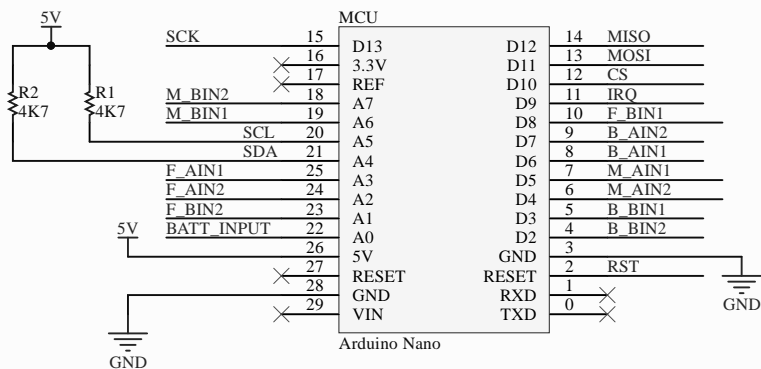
5V

MCU

R2
4K7

R1
4K7

SCK 15 D13
16 3.3V
17 REF
M_BIN2 18 A7
M_BIN1 19 A6
SCL 20 A5
SDA 21 A4
F_AIN1 25 A3
F_AIN2 24 A2
F_BIN2 23 A1
5V BATT_INPUT 22 A0
26 5V
27 RESET
28 GND
29 VIN

D12 14 MISO
D11 13 MOSI
D10 12 CS
D9 11 IRQ
D8 10 F_BIN1
D7 9 B_AIN2
D6 8 B_AIN1
D5 7 M_AIN1
D4 6 M_AIN2
D3 5 B_BIN1
D2 4 B_BIN2
GND 3
RESET 2 RST
RXD 1
TXD 0

GND

GND

Arduino Nano